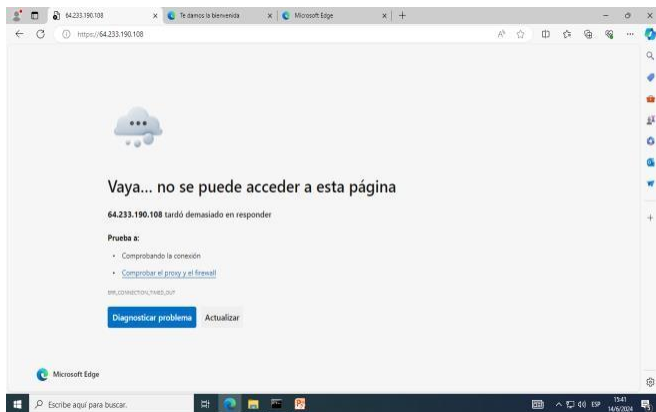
64.233.190.108
Te damos la bienvenida
Microsoft Edge
https://64.233.190.108

Vaya... no se puede acceder a esta página

64.233.190.108 tardó demasiado en responder

Prueba a:

• Comprobando la conexión
• Comprobar el proxy y el firewall

ERR_CONNECTION_TIMED_OUT

Diagnosticar problema Actualizar

Microsoft Edge

Escribe aquí para buscar.

ESP 15:41 14/6/2024